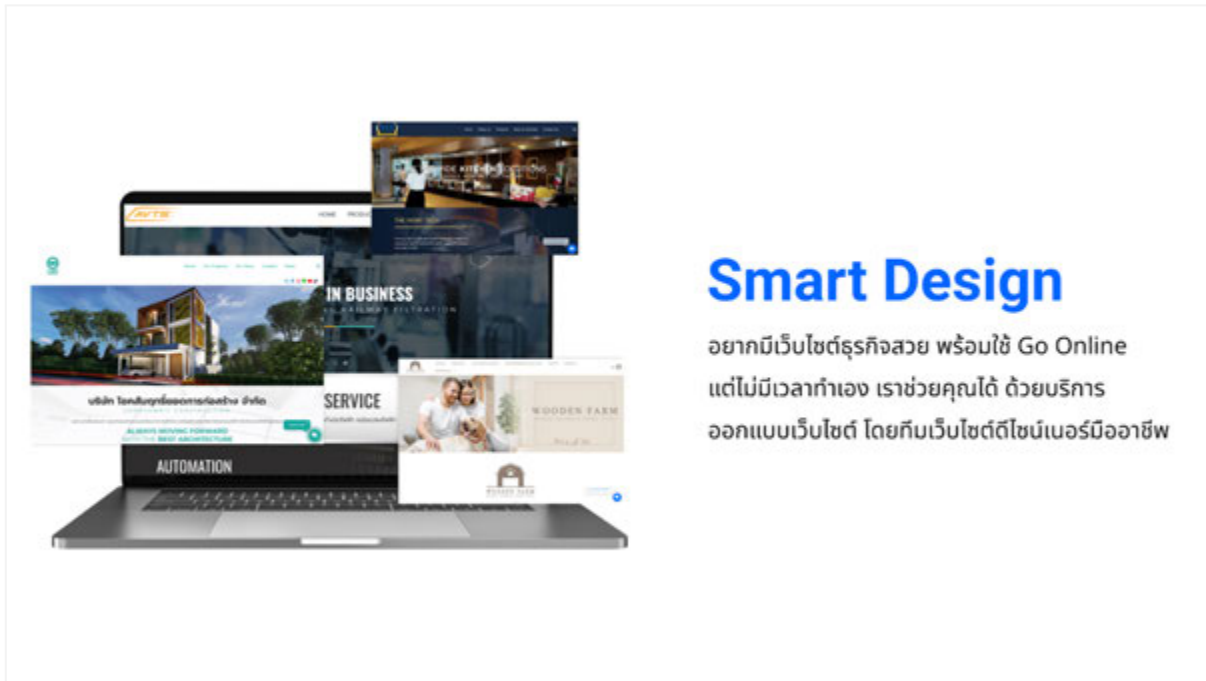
HOME PRODU

IN BUSINESS

SERVICE

AUTOMATION

บริษัท โชคสัมฤทธิ์ออกแบบก่อสร้าง จำกัด

ALWAYS MOVING FORWARD
BEST ARCHITECTURE

WOODEN FARM

Smart Design

อยากมีเว็บไซต์ธุรกิจสวย พร้อมใช้ Go Online แต่ไม่มีเวลาทำเอง เราช่วยคุณได้ ด้วยบริการออกแบบเว็บไซต์ โดยทีมเว็บไซต์ดีไซน์เนอร์มืออาชีพ